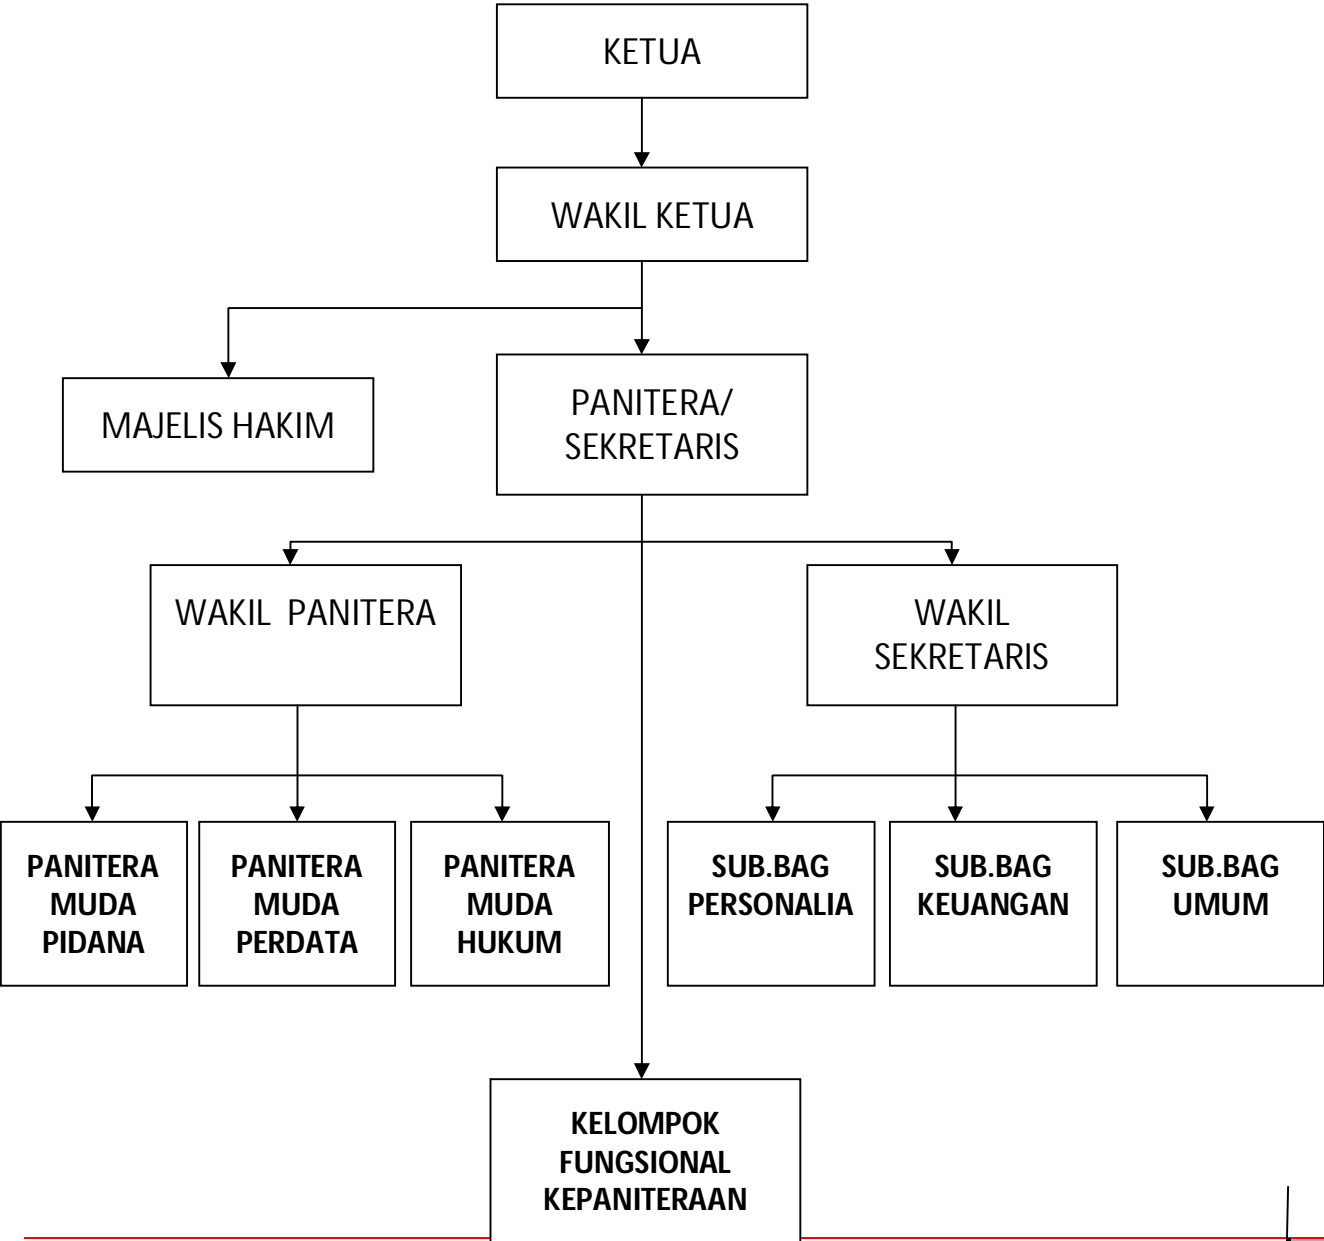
KETUA

WAKIL KETUA

MAJELIS HAKIM

PANITERA/ SEKRETARIS

WAKIL PANITERA

WAKIL SEKRETARIS

PANITERA MUDA PIDANA

PANITERA MUDA PERDATA

PANITERA MUDA HUKUM

SUB.BAG PERSONALIA

SUB.BAG KEUANGAN

SUB.BAG UMUM

KELOMPOK FUNGSIONAL KEPANITERAAN